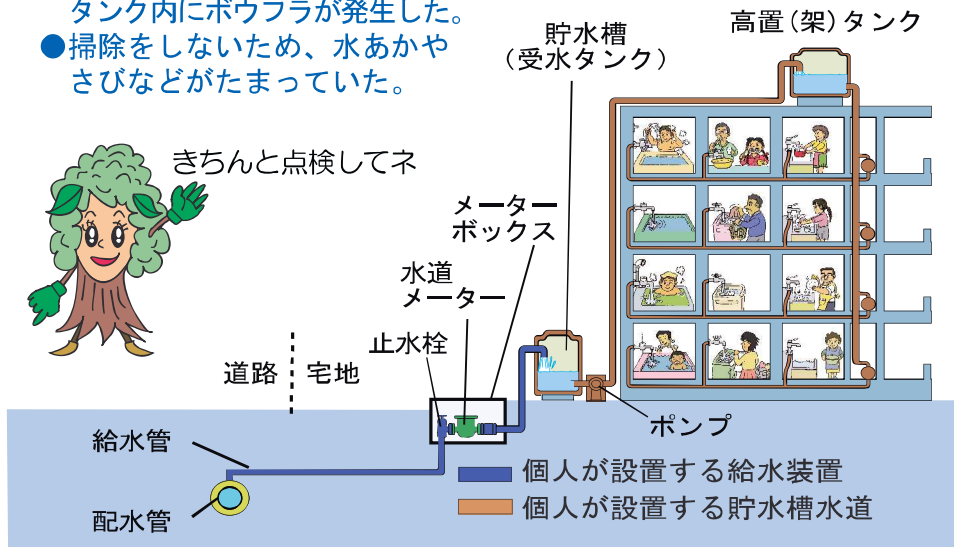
タンク内にボウフラが発生した。
●掃除をしないため、水あかやさびなどがたまっていた。

きちんと点検してネ

貯水槽
（受水タンク）

高置（架）タンク

メーターボックス

水道メーター

止水栓

道路

宅地

ポンプ

給水管

配水管

個人が設置する給水装置
個人が設置する貯水槽水道